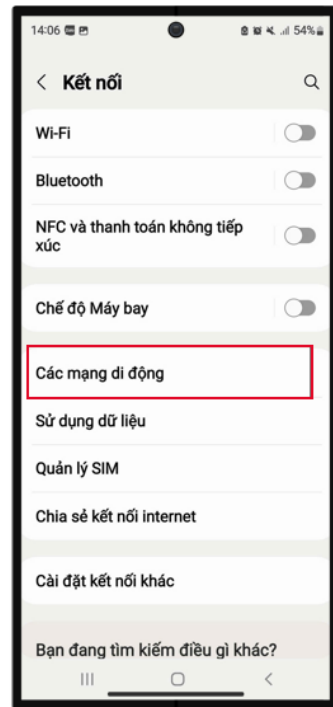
14:06

54%

< Kết nối

Wi-Fi

Bluetooth

NFC và thanh toán không tiếp xúc

Chế độ Máy bay

Các mạng di động

Sử dụng dữ liệu

Quản lý SIM

Chia sẻ kết nối internet

Cài đặt kết nối khác

Bạn đang tìm kiếm điều gì khác?